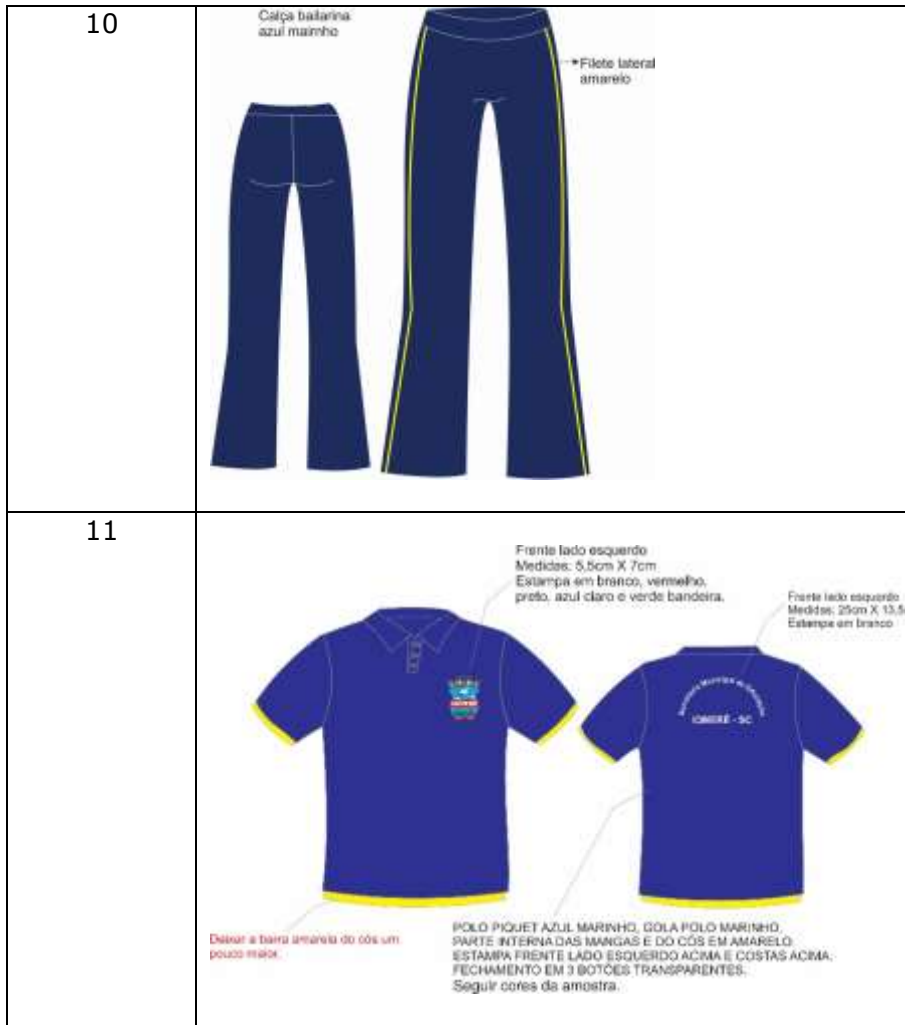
| 10 | Calça bailarina azul mairnho<br><br>Filete lateral amarelo |
|---|---|
| 11 | Frente lado esquerdo<br>Medidas: 5,5cm X 7cm<br>Estampa em branco, vermelho, preto, azul claro e verde bandeira.<br><br>Frente lado esquerdo<br>Medidas: 25cm X 13,5<br>Estampa em branco<br><br>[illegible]<br>IOMERÊ - SC<br><br>Deixar a barra amarela do cós um pouco maior.<br><br>POLO PIQUET AZUL MARINHO, GOLA POLO MARINHO, PARTE INTERNA DAS MANGAS E DO CÓS EM AMARELO. ESTAMPA FRENTE LADO ESQUERDO ACIMA E COSTAS ACIMA. FECHAMENTO EM 3 BOTÕES TRANSPARENTES.<br>Seguir cores da amostra. |